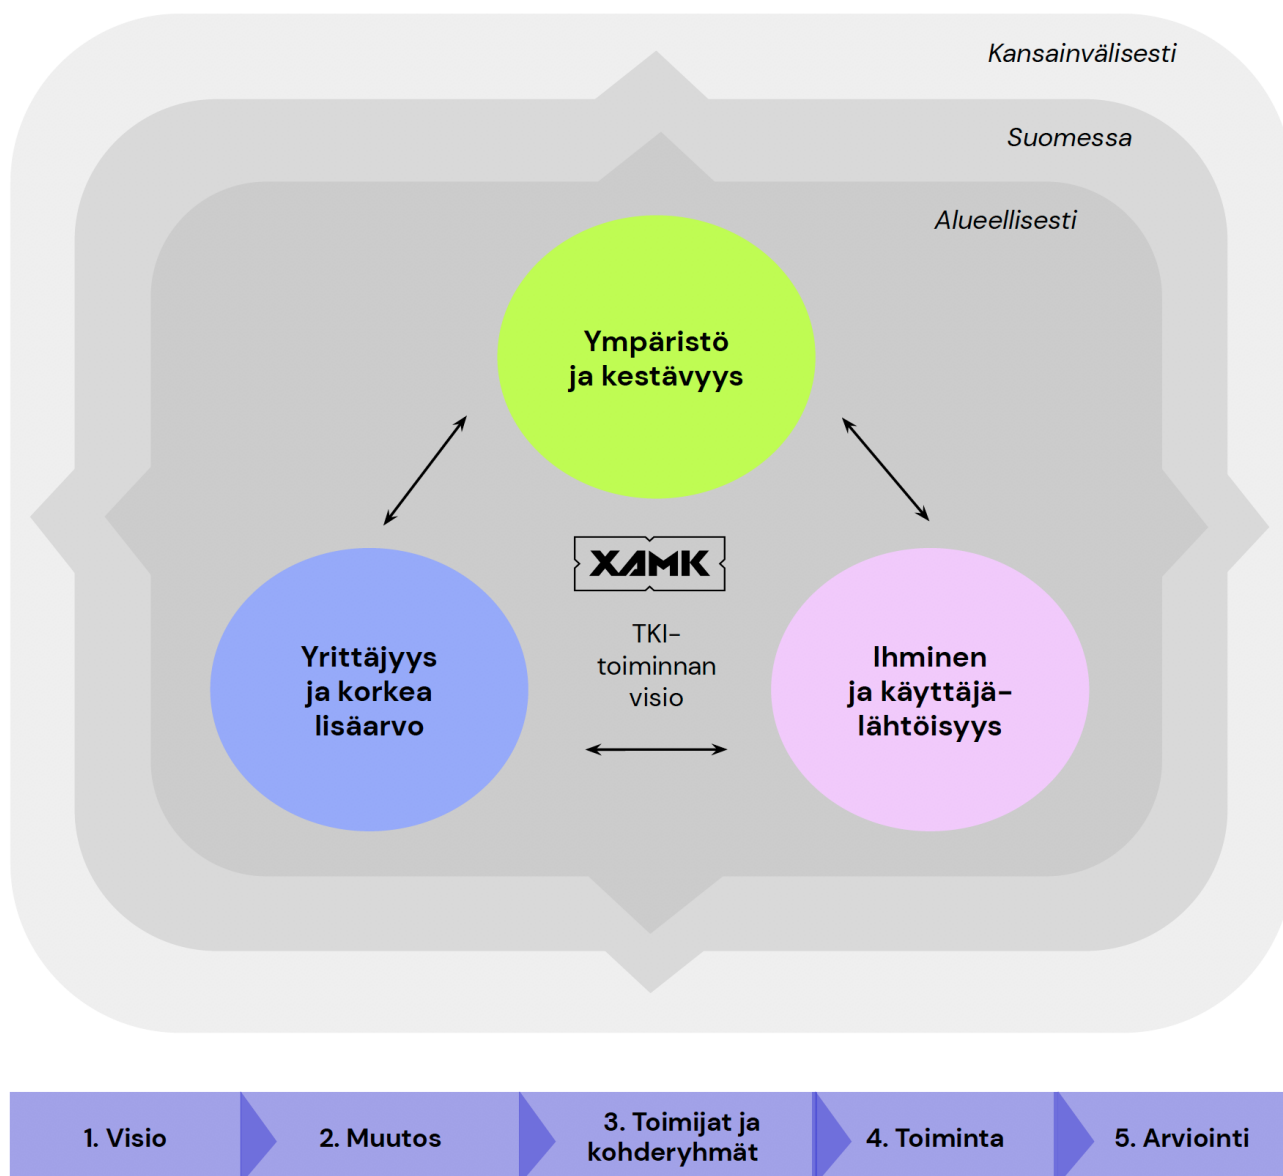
Kansainvälisesti

Suomessa

Alueellisesti

Ympäristö ja kestävyys

XAMK

TKI-toiminnan visio

Yrittäjyys ja korkea lisäarvo

Ihminen ja käyttäjä-lähtöisyys

1. Visio

2. Muutos

3. Toimijat ja kohderyhmät

4. Toiminta

5. Arviointi